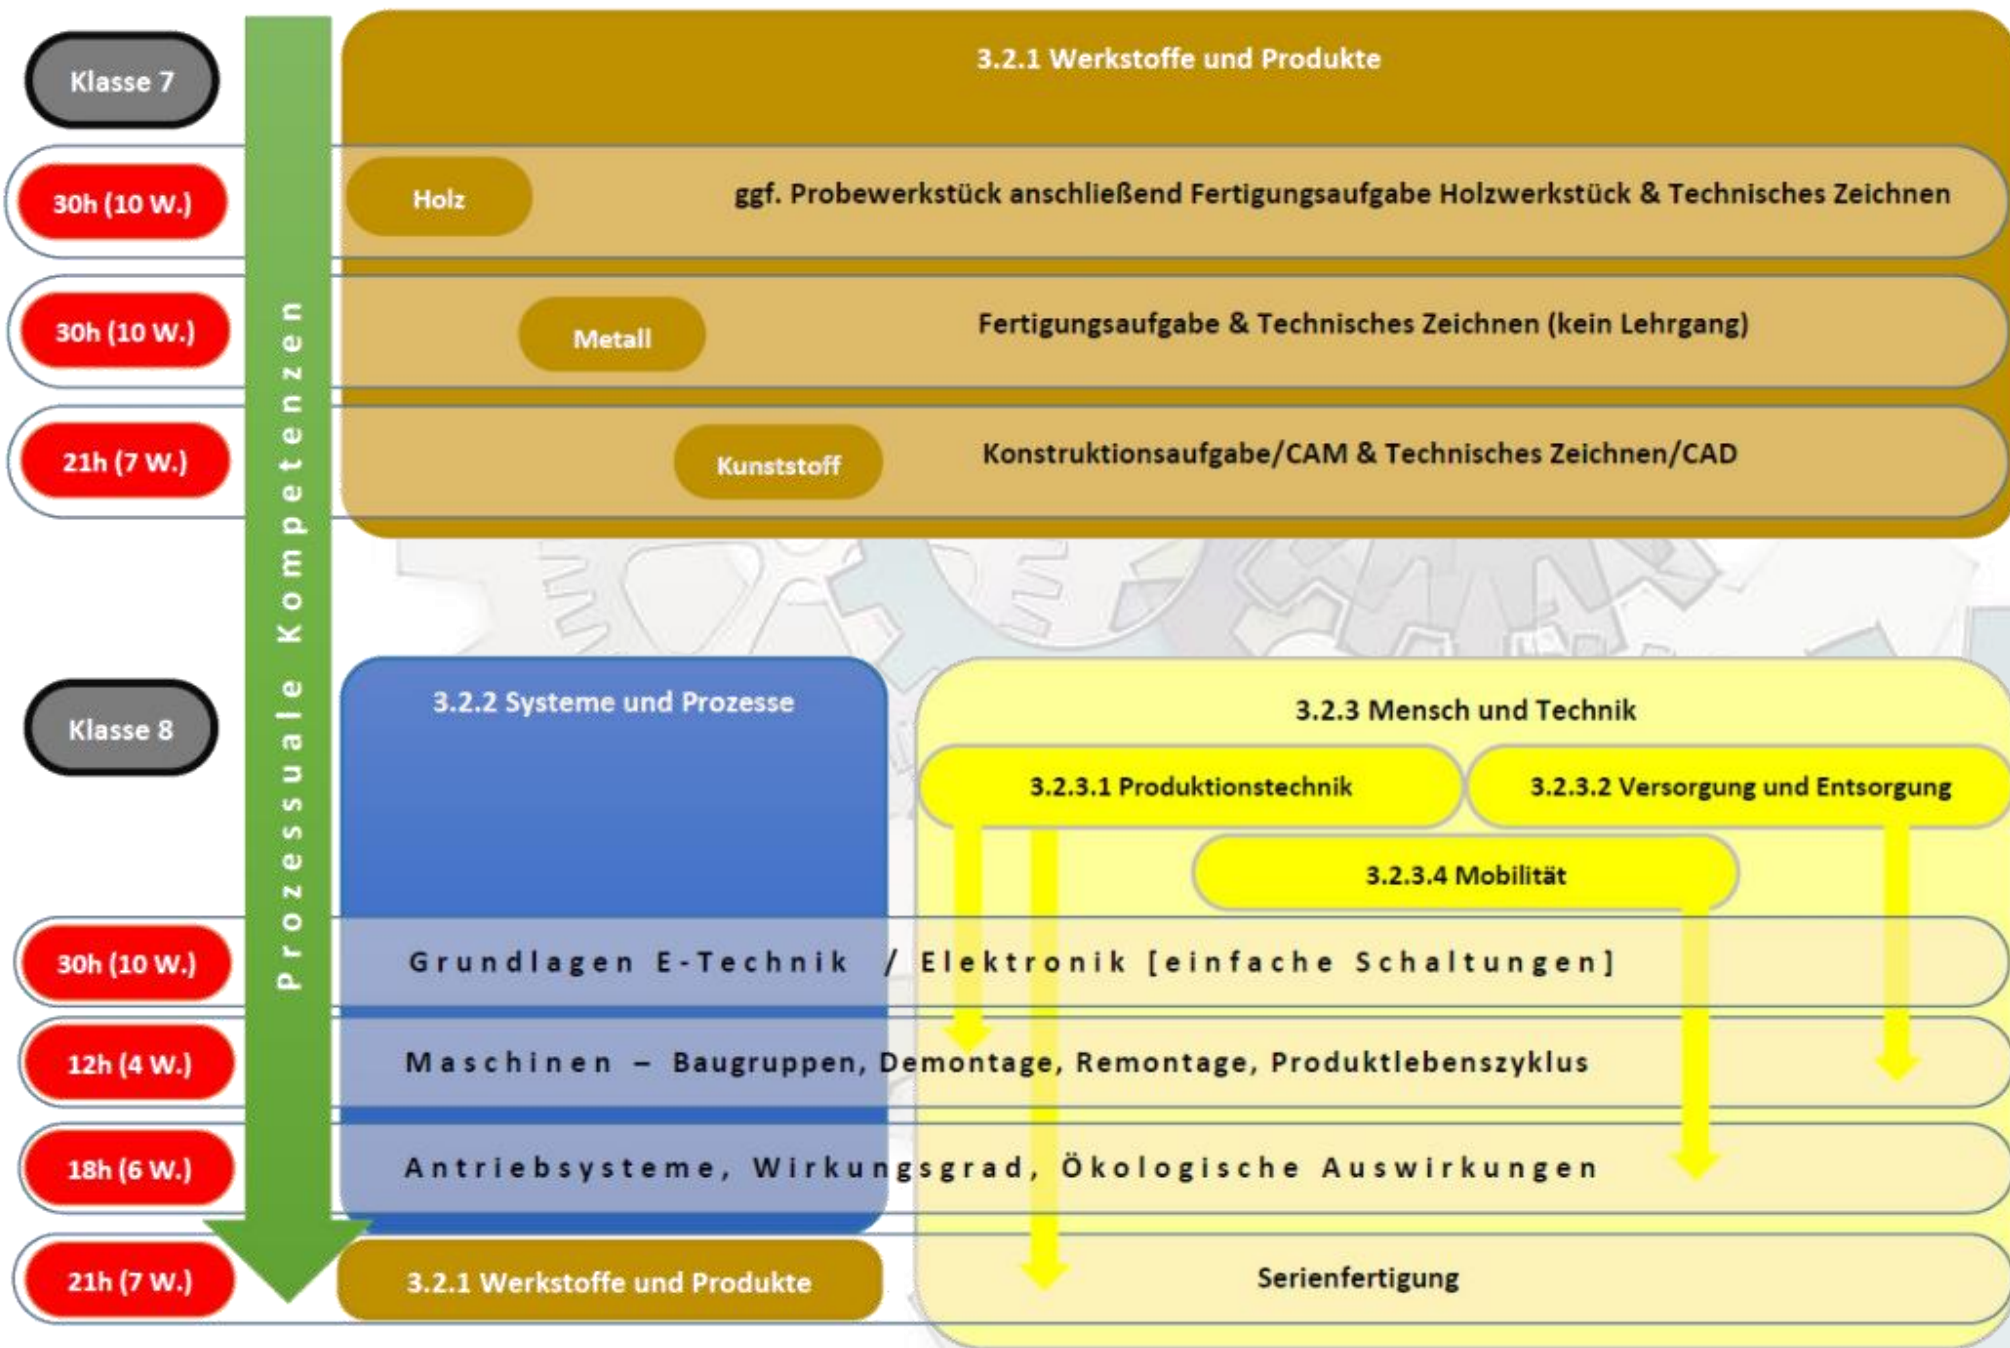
Klasse 7

3.2.1 Werkstoffe und Produkte

30h (10 W.)

Holz

ggf. Probewerkstück anschließend Fertigungsaufgabe Holzwerkstück & Technisches Zeichnen

30h (10 W.)

Metall

Fertigungsaufgabe & Technisches Zeichnen (kein Lehrgang)

21h (7 W.)

Kunststoff

Konstruktionsaufgabe/CAM & Technisches Zeichnen/CAD

Prozessuale Kompetenzen

Klasse 8

3.2.2 Systeme und Prozesse

3.2.3 Mensch und Technik

3.2.3.1 Produktionstechnik

3.2.3.2 Versorgung und Entsorgung

3.2.3.4 Mobilität

30h (10 W.)

Grundlagen E-Technik / Elektronik [einfache Schaltungen]

12h (4 W.)

Maschinen – Baugruppen, Demontage, Remontage, Produktlebenszyklus

18h (6 W.)

Antriebsysteme, Wirkungsgrad, Ökologische Auswirkungen

21h (7 W.)

3.2.1 Werkstoffe und Produkte

Serienfertigung